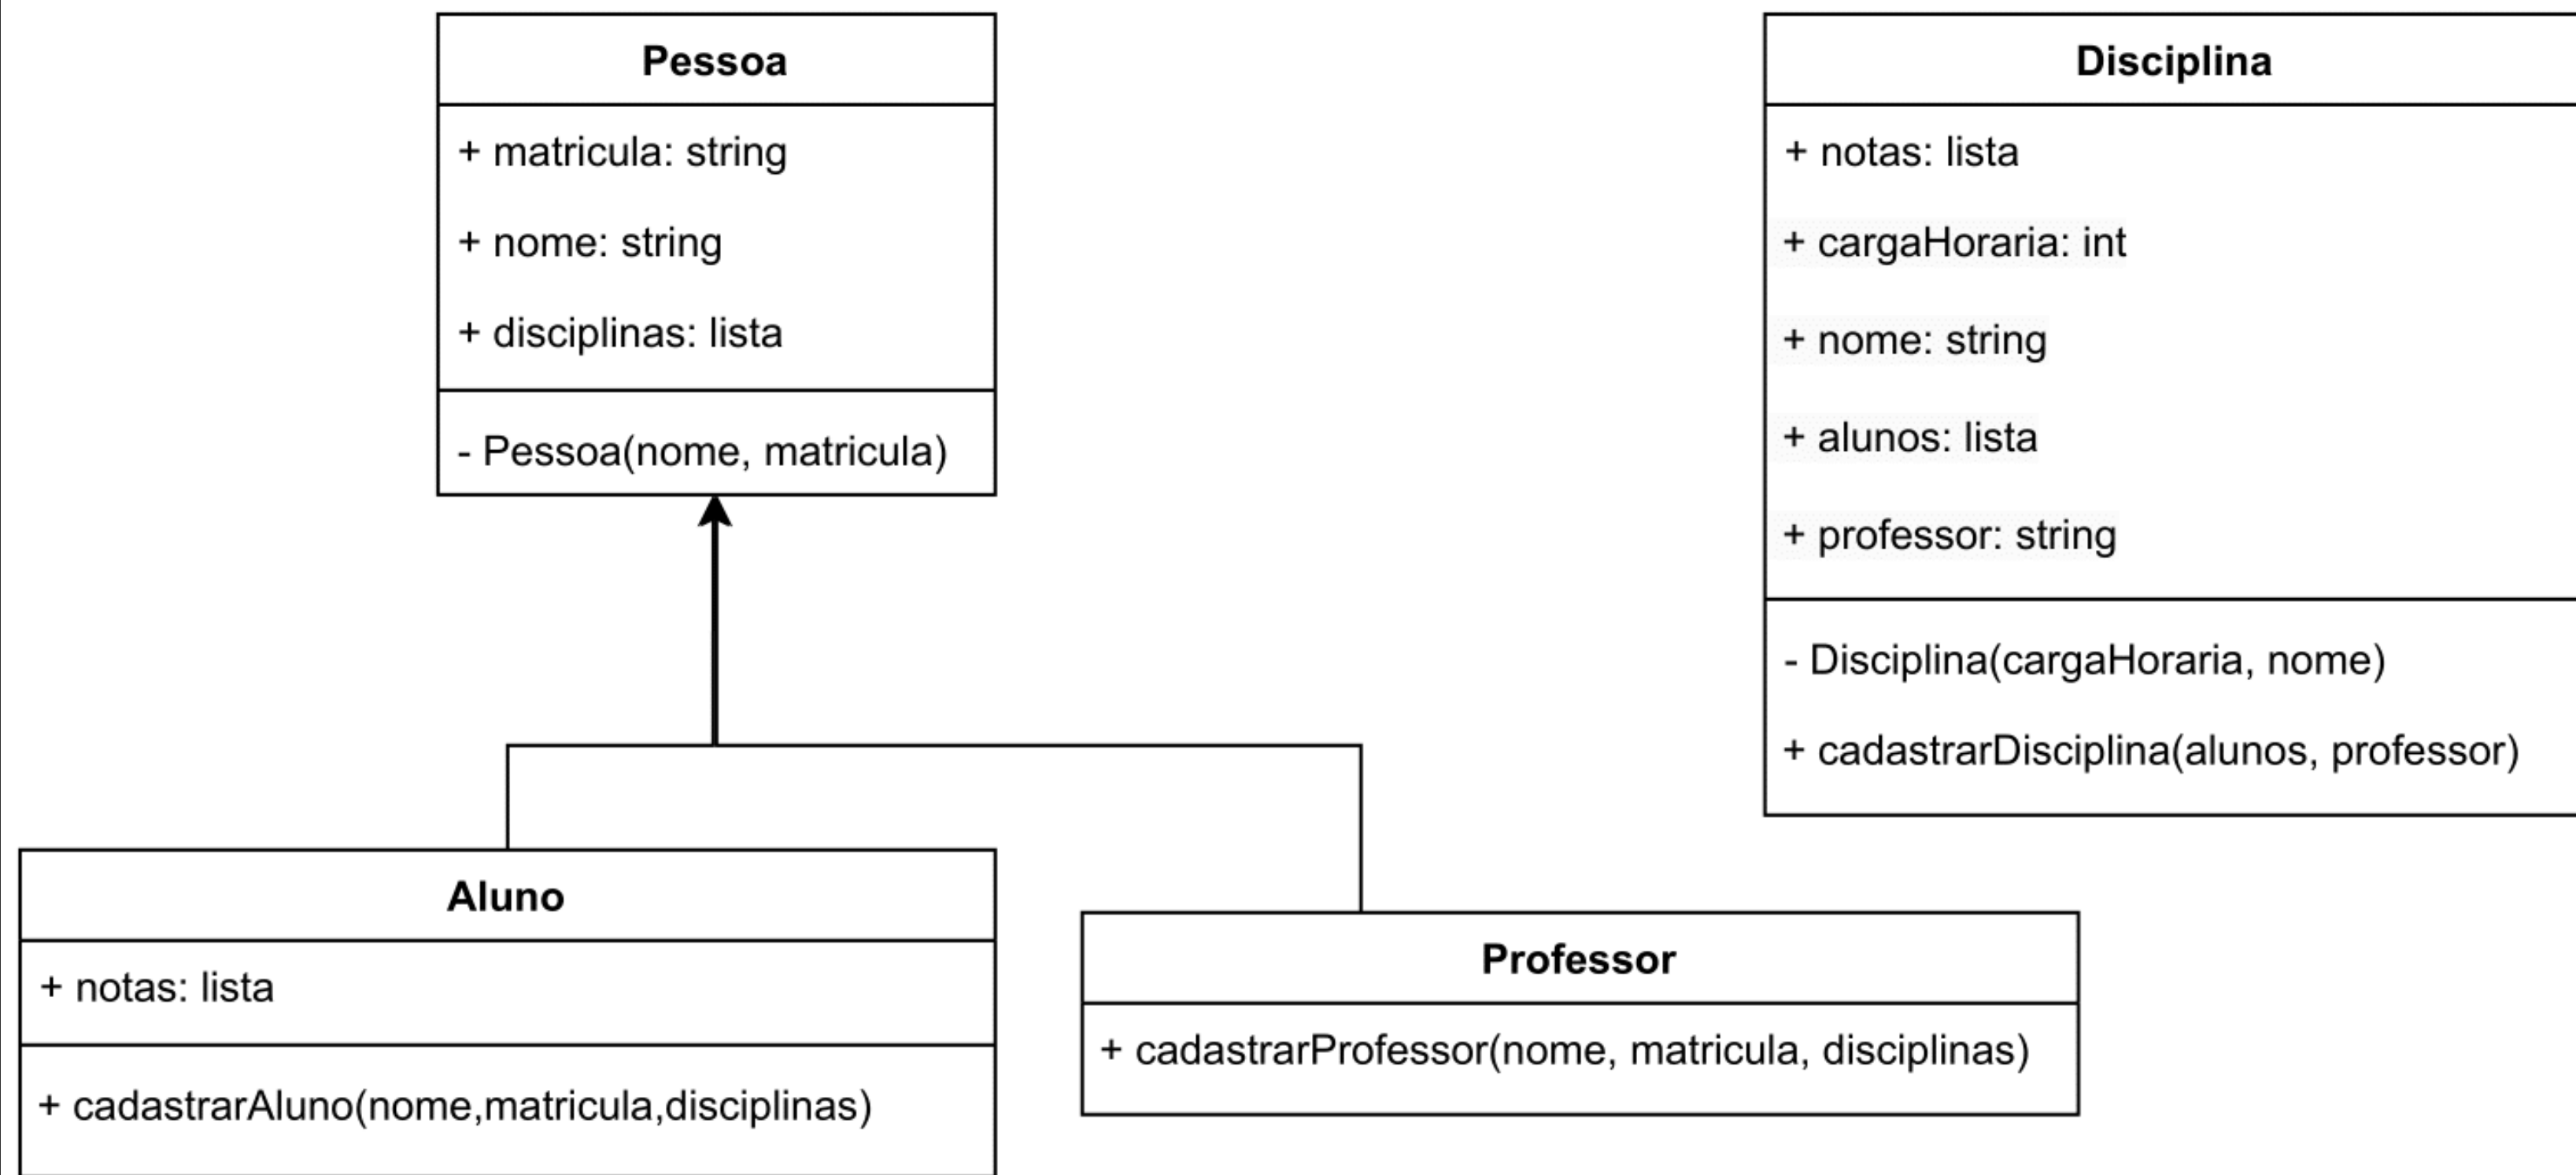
Pessoa

+ matricula: string

+ nome: string

+ disciplinas: lista

- Pessoa(nome, matricula)

Disciplina

+ notas: lista

+ cargaHoraria: int

+ nome: string

+ alunos: lista

+ professor: string

- Disciplina(cargaHoraria, nome)

+ cadastrarDisciplina(alunos, professor)

Aluno

+ notas: lista

+ cadastrarAluno(nome,matricula,disciplinas)

Professor

+ cadastrarProfessor(nome, matricula, disciplinas)